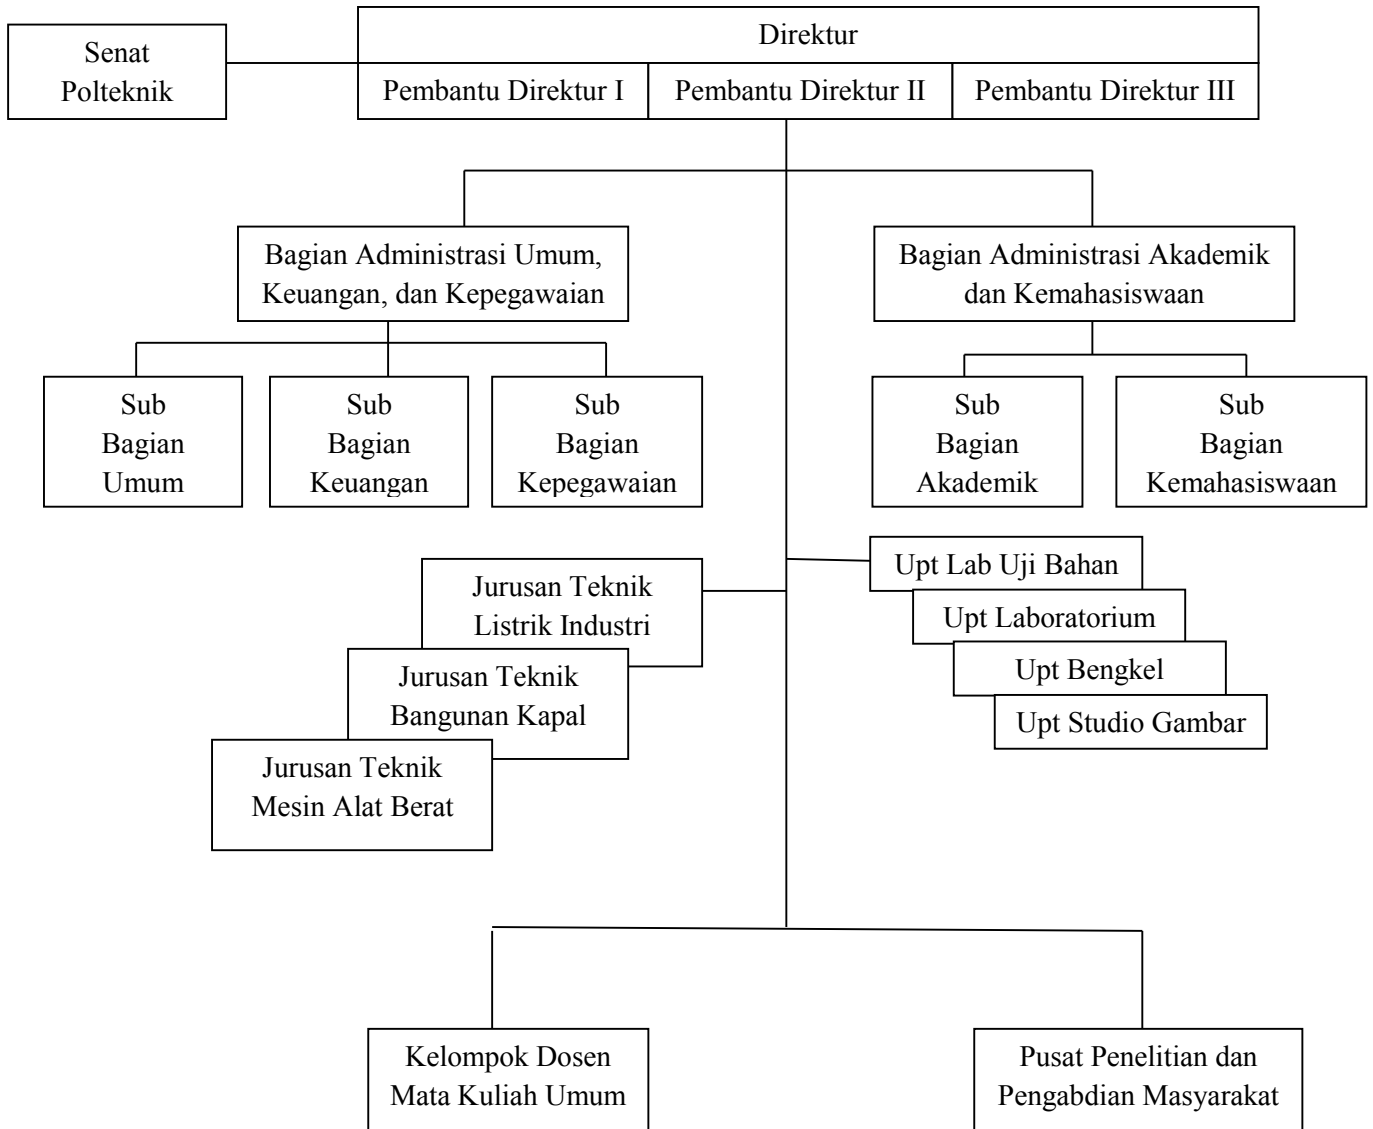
Senat Polteknik

Direktur

Pembantu Direktur I

Pembantu Direktur II

Pembantu Direktur III

Bagian Administrasi Umum, Keuangan, dan Kepegawaian

Bagian Administrasi Akademik dan Kemahasiswaan

Sub Bagian Umum

Sub Bagian Keuangan

Sub Bagian Kepegawaian

Sub Bagian Akademik

Sub Bagian Kemahasiswaan

Upt Lab Uji Bahan

Upt Laboratorium

Upt Bengkel

Upt Studio Gambar

Jurusan Teknik Listrik Industri

Jurusan Teknik Bangunan Kapal

Jurusan Teknik Mesin Alat Berat

Kelompok Dosen Mata Kuliah Umum

Pusat Penelitian dan Pengabdian Masyarakat